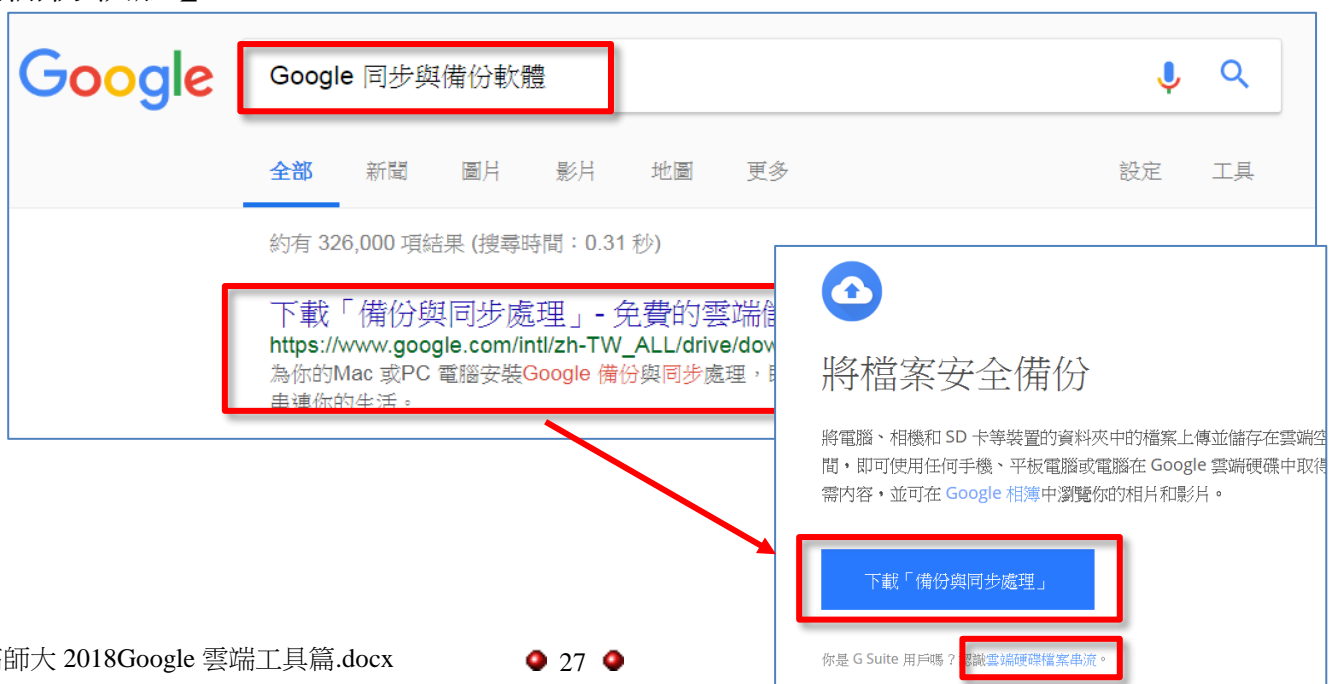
Google

Google 同步與備份軟體

全部 新聞 圖片 影片 地圖 更多 設定 工具

約有 326,000 項結果 (搜尋時間：0.31 秒)

下載「備份與同步處理」- 免費的雲端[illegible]
https://www.google.com/intl/zh-TW_ALL/drive/dow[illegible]
為你的Mac 或PC 電腦安裝Google 備份與同步處理，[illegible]
串連你的生活。

將檔案安全備份

將電腦、相機和 SD 卡等裝置的資料夾中的檔案上傳並儲存在雲端空間，即可使用任何手機、平板電腦或電腦在 Google 雲端硬碟中取得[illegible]需內容，並可在 Google 相簿中瀏覽你的相片和影片。

下載「備份與同步處理」

你是 G Suite 用戶嗎？認識雲端硬碟檔案串流。

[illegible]師大 2018Google 雲端工具篇.docx

27